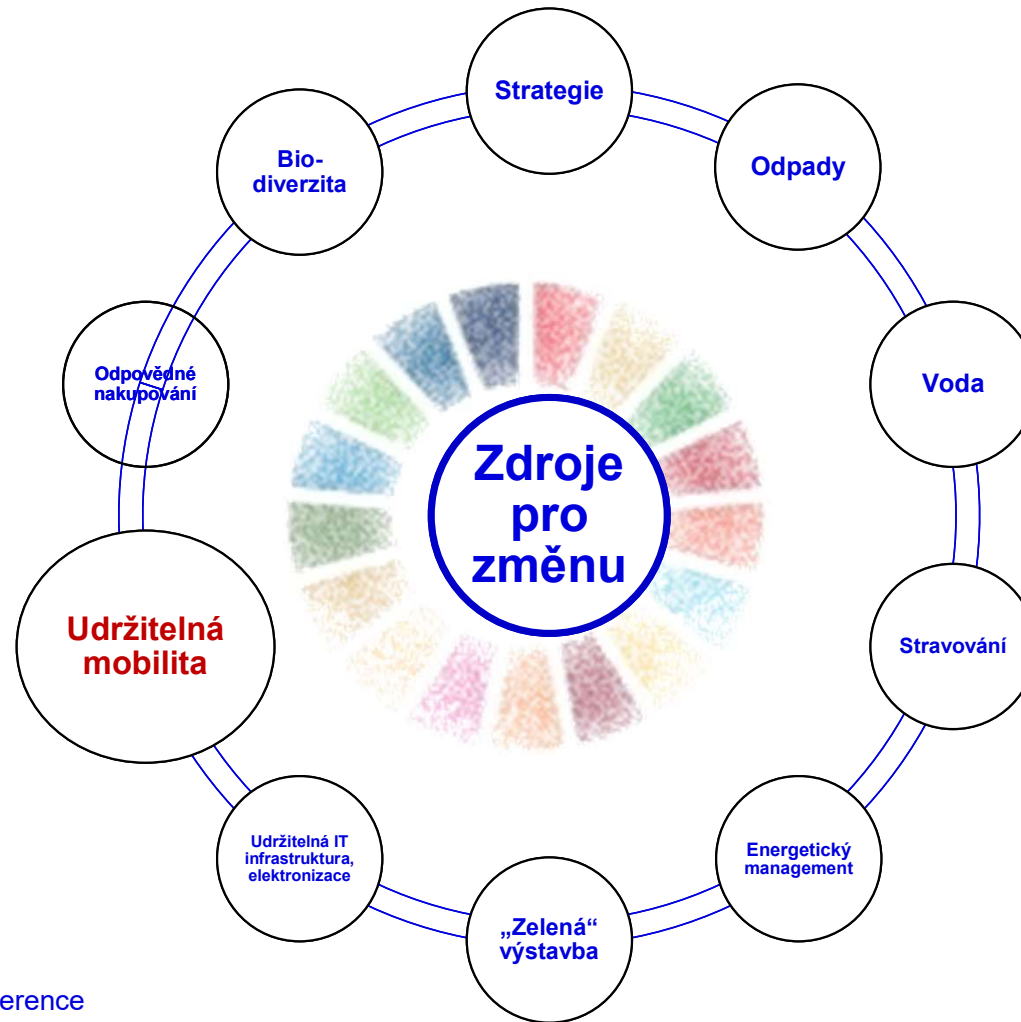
Strategie

Odpady

Voda

Stravování

Energetický management

„Zelená“ výstavba

Udržitelná IT infrastruktura, elektronizace

Udržitelná mobilita

Odpovědné nakupování

Bio-diverzita

Zdroje pro změnu

erence